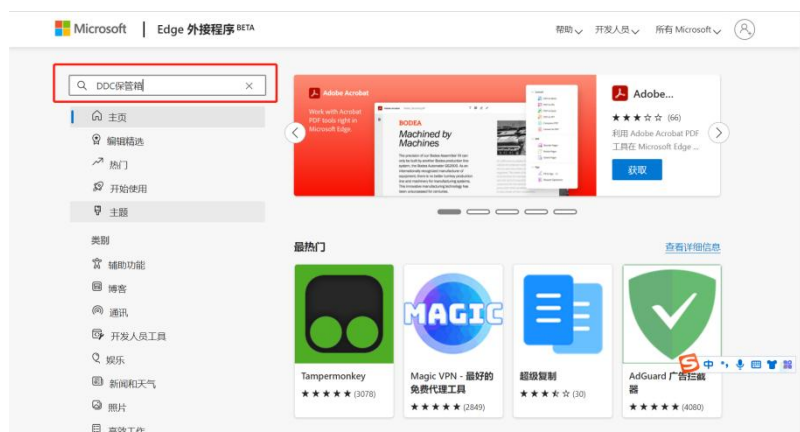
Microsoft | Edge 外接程序 BETA

帮助 开发人员 所有 Microsoft

DDC保管箱

主页
编辑精选
热门
开始使用
主题

类别
辅助功能
博客
通讯
开发人员工具
娱乐
新闻和天气
照片
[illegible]

Adobe Acrobat
Work with Acrobat PDF tools right in Microsoft Edge.

BODEA
Machined by Machines

Adobe...
★★★☆☆ (66)
利用 Adobe Acrobat PDF 工具在 Microsoft Edge ...
获取

最热门
查看详细信息

Tampermonkey
★★★★★ (3078)

MAGIC
Magic VPN - 最好的免费代理工具
★★★★★ (2849)

超级复制
★★★☆☆ (30)

AdGuard 广告拦截器
★★★★★ (4080)

中